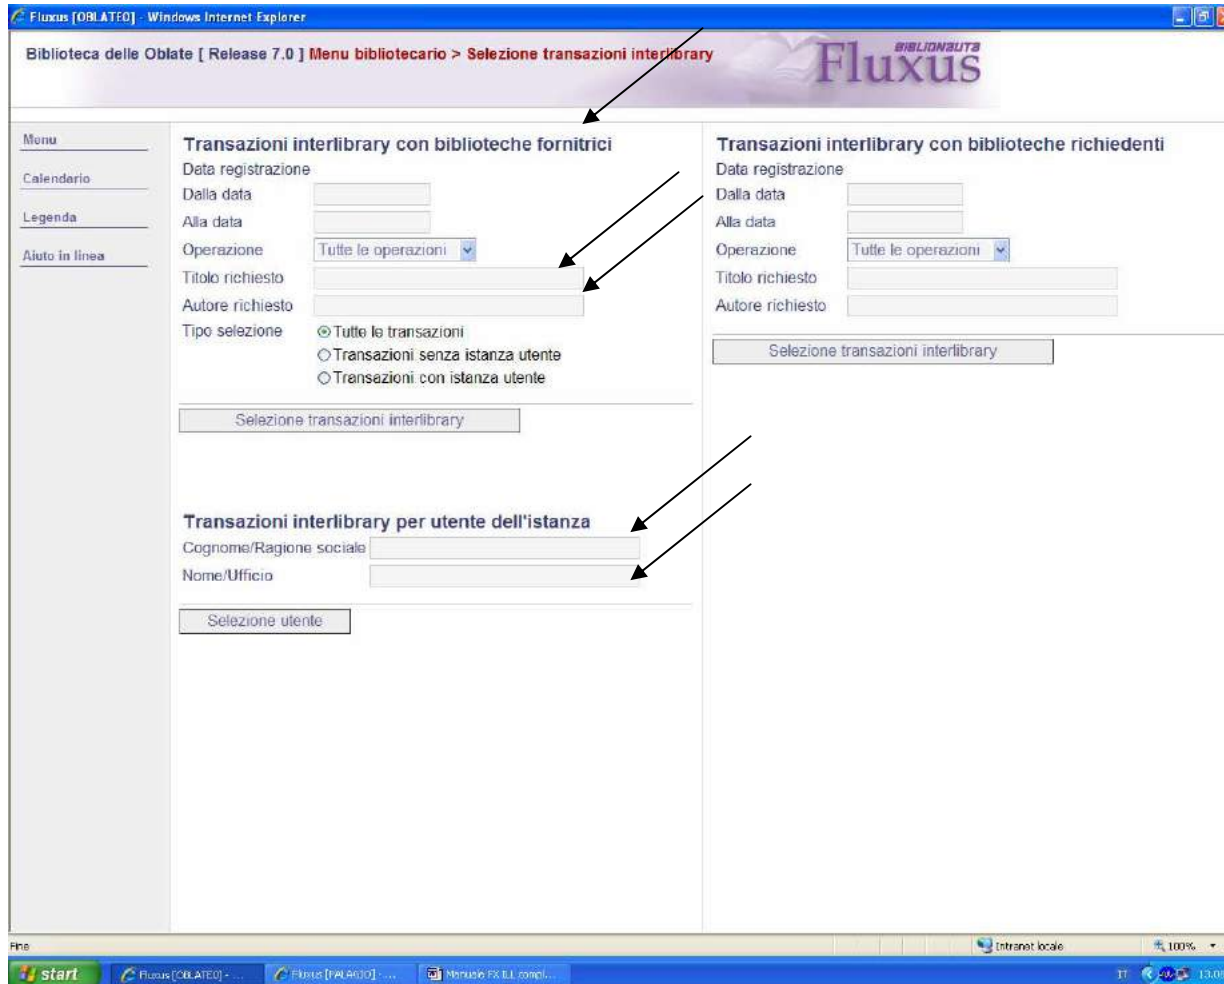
Fluxus [OBLATEO] - Windows Internet Explorer

Biblioteca delle Oblate [ Release 7.0 ] Menu bibliotecario > Selezione transazioni interlibrary

BIBLIONAUTA
Fluxus

Menu
Calendario
Legenda
Aiuto in linea

Transazioni interlibrary con biblioteche fornitrici
Data registrazione
Dalla data
Alla data
Operazione Tutte le operazioni
Titolo richiesto
Autore richiesto
Tipo selezione
Tutte le transazioni
Transazioni senza istanza utente
Transazioni con istanza utente

Selezione transazioni interlibrary

Transazioni interlibrary per utente dell'istanza
Cognome/Ragione sociale
Nome/Ufficio

Selezione utente

Transazioni interlibrary con biblioteche richiedenti
Data registrazione
Dalla data
Alla data
Operazione Tutte le operazioni
Titolo richiesto
Autore richiesto

Selezione transazioni interlibrary

Fine
Intranet locale
100%

start
Fluxus [OBLATEO] - ...
Fluxus [PALAGIO] - ...
Manuale FX ILL compl...
IT
13.0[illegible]